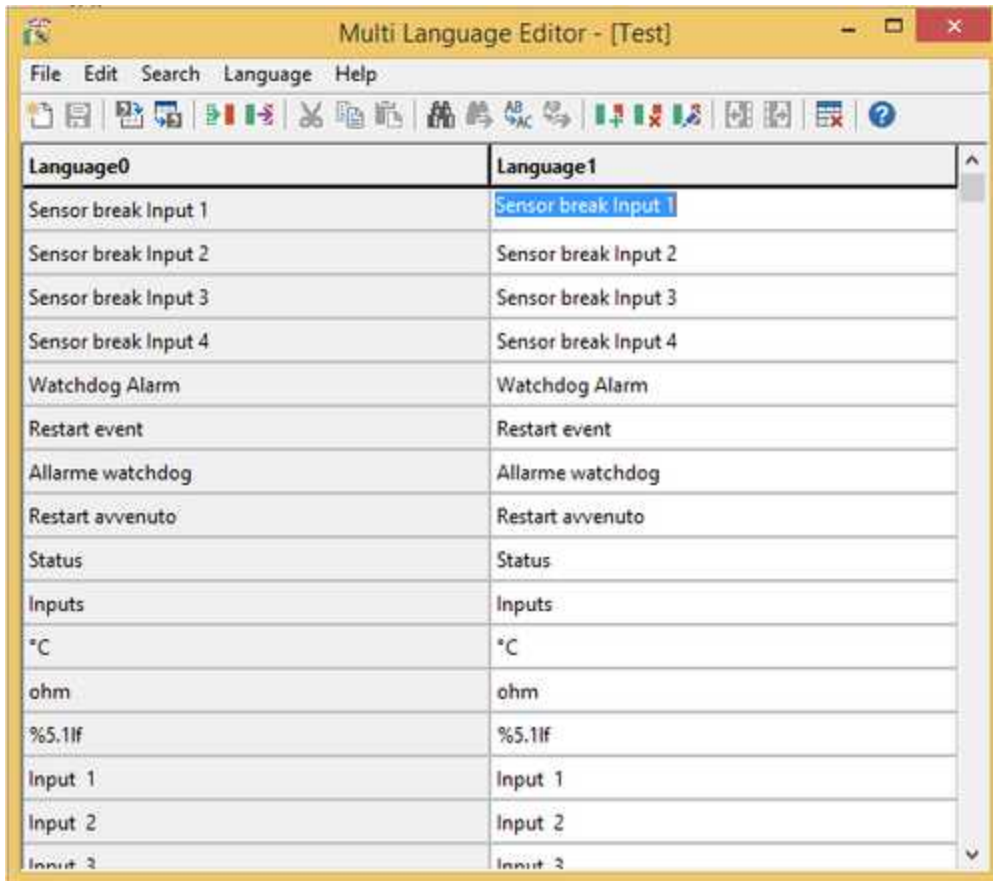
Multi Language Editor - [Test]

File Edit Search Language Help

| Language0 | Language1 |
|---|---|
| Sensor break Input 1 | Sensor break Input 1 |
| Sensor break Input 2 | Sensor break Input 2 |
| Sensor break Input 3 | Sensor break Input 3 |
| Sensor break Input 4 | Sensor break Input 4 |
| Watchdog Alarm | Watchdog Alarm |
| Restart event | Restart event |
| Allarme watchdog | Allarme watchdog |
| Restart avvenuto | Restart avvenuto |
| Status | Status |
| Inputs | Inputs |
| °C | °C |
| ohm | ohm |
| %5.1lf | %5.1lf |
| Input 1 | Input 1 |
| Input 2 | Input 2 |
| Input 3 | Input 3 |